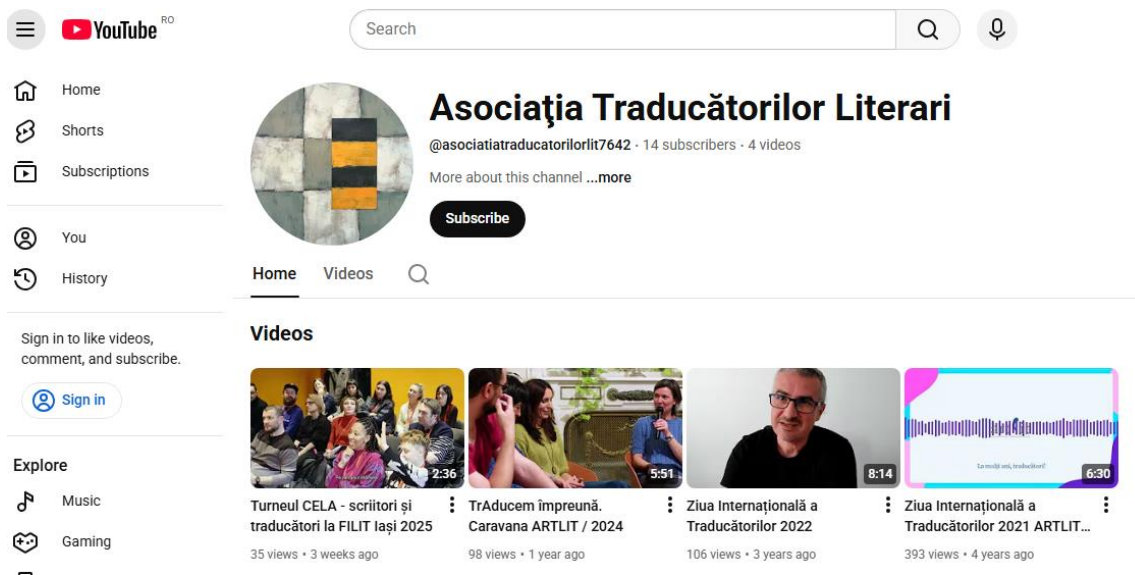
YouTube RO

Search

Home
Shorts
Subscriptions

You
History

Sign in to like videos, comment, and subscribe.
Sign in

Explore
Music
Gaming

Asociaţia Traducătorilor Literari
@asociatiatraducatorilorlit7642 · 14 subscribers · 4 videos
More about this channel ...more
Subscribe

Home Videos

Videos

2:36
Turneul CELA - scriitori și traducători la FILIT Iași 2025
35 views • 3 weeks ago

5:51
TrAducem împreună. Caravana ARTLIT / 2024
98 views • 1 year ago

8:14
Ziua Internațională a Traducătorilor 2022
106 views • 3 years ago

La mulți ani, traducători!
6:30
Ziua Internațională a Traducătorilor 2021 ARTLIT...
393 views • 4 years ago